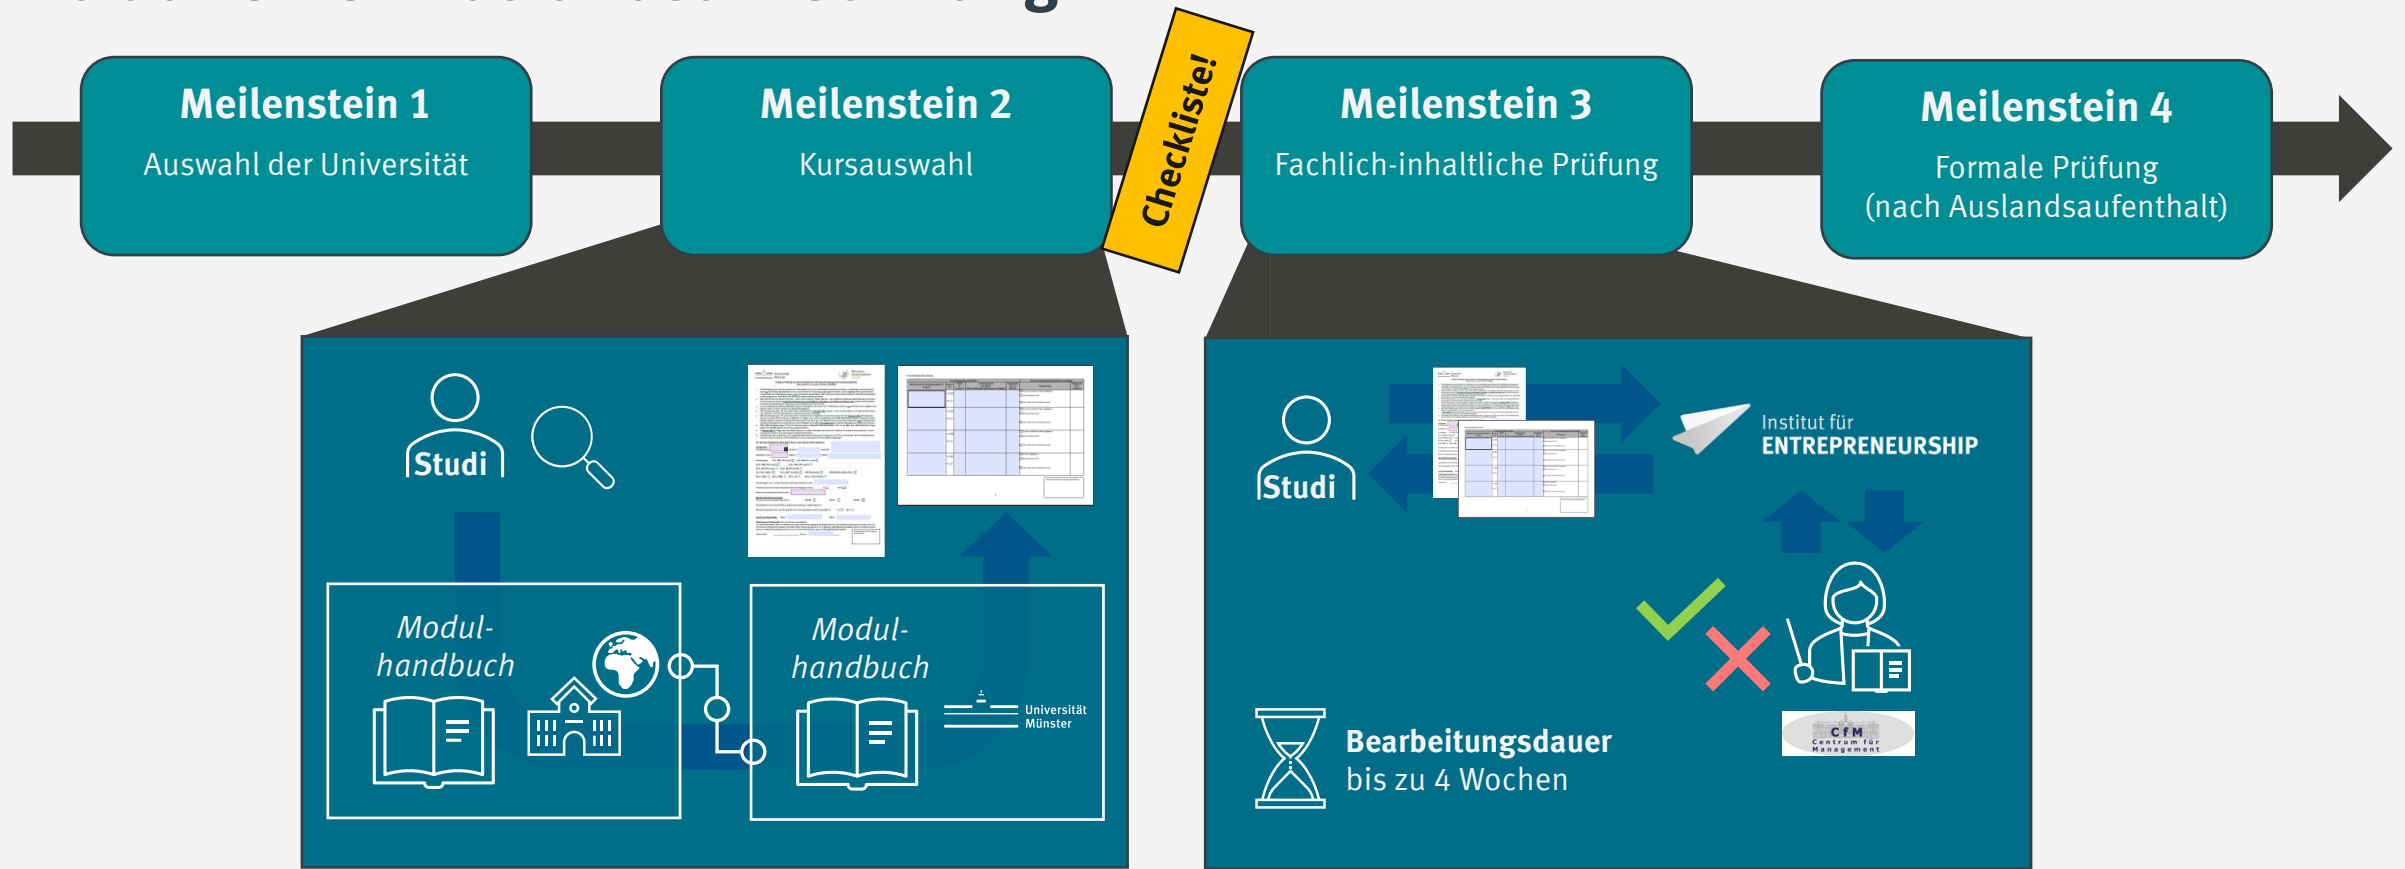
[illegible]

Meilenstein 1
Auswahl der Universität

Meilenstein 2
Kursauswahl

Checkliste!

Meilenstein 3
Fachlich-inhaltliche Prüfung

Meilenstein 4
Formale Prüfung
(nach Auslandsaufenthalt)

Studi

Modulhandbuch

Modulhandbuch

Universität Münster

Studi

Institut für
ENTREPRENEURSHIP

CfM
Centrum für Management

Bearbeitungsdauer
bis zu 4 Wochen